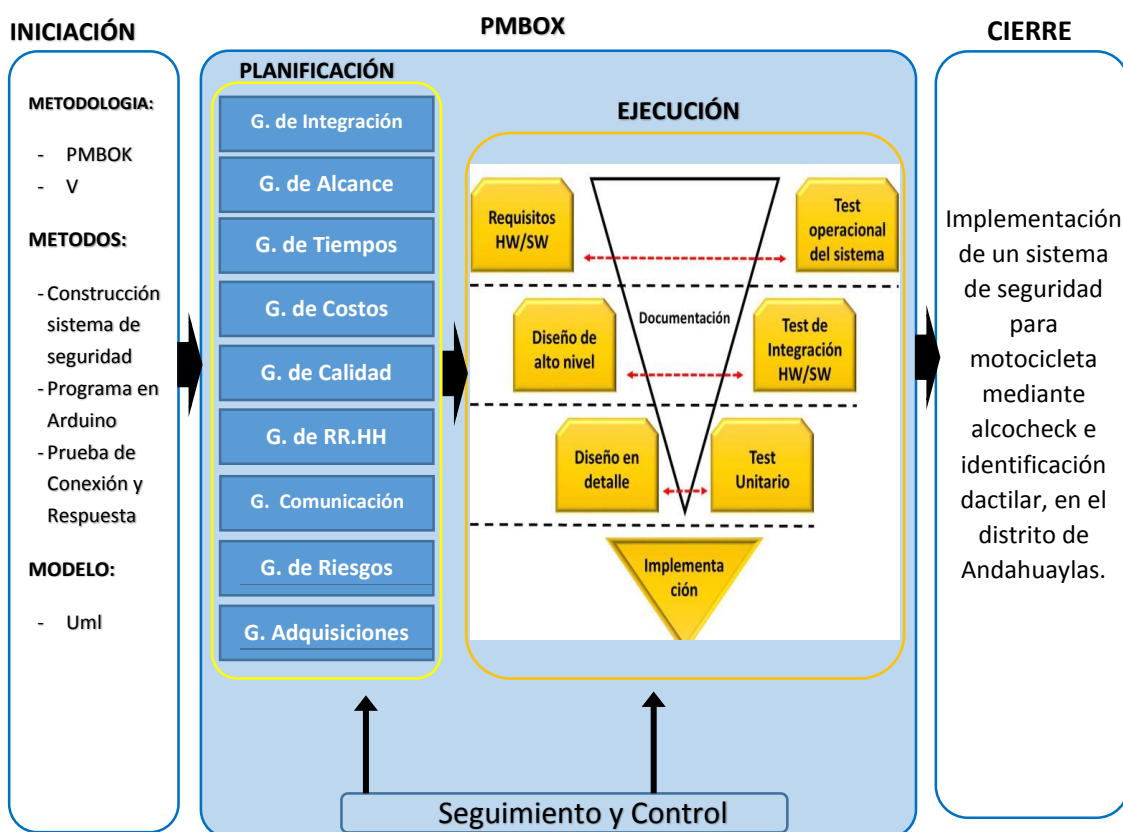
INICIACIÓN

METODOLOGIA:

- PMBOK
- V

METODOS:

- Construcción sistema de seguridad
- Programa en Arduino
- Prueba de Conexión y Respuesta

MODELO:

- Uml

PMBOX

PLANIFICACIÓN

G. de Integración

G. de Alcance

G. de Tiempos

G. de Costos

G. de Calidad

G. de RR.HH

G. Comunicación

G. de Riesgos

G. Adquisiciones

EJECUCIÓN

Requisitos HW/SW

Test operacional del sistema

Documentación

Diseño de alto nivel

Test de Integración HW/SW

Diseño en detalle

Test Unitario

Implementa ción

Seguimiento y Control

CIERRE

Implementación de un sistema de seguridad para motocicleta mediante alcocheck e identificación dactilar, en el distrito de Andahuaylas.